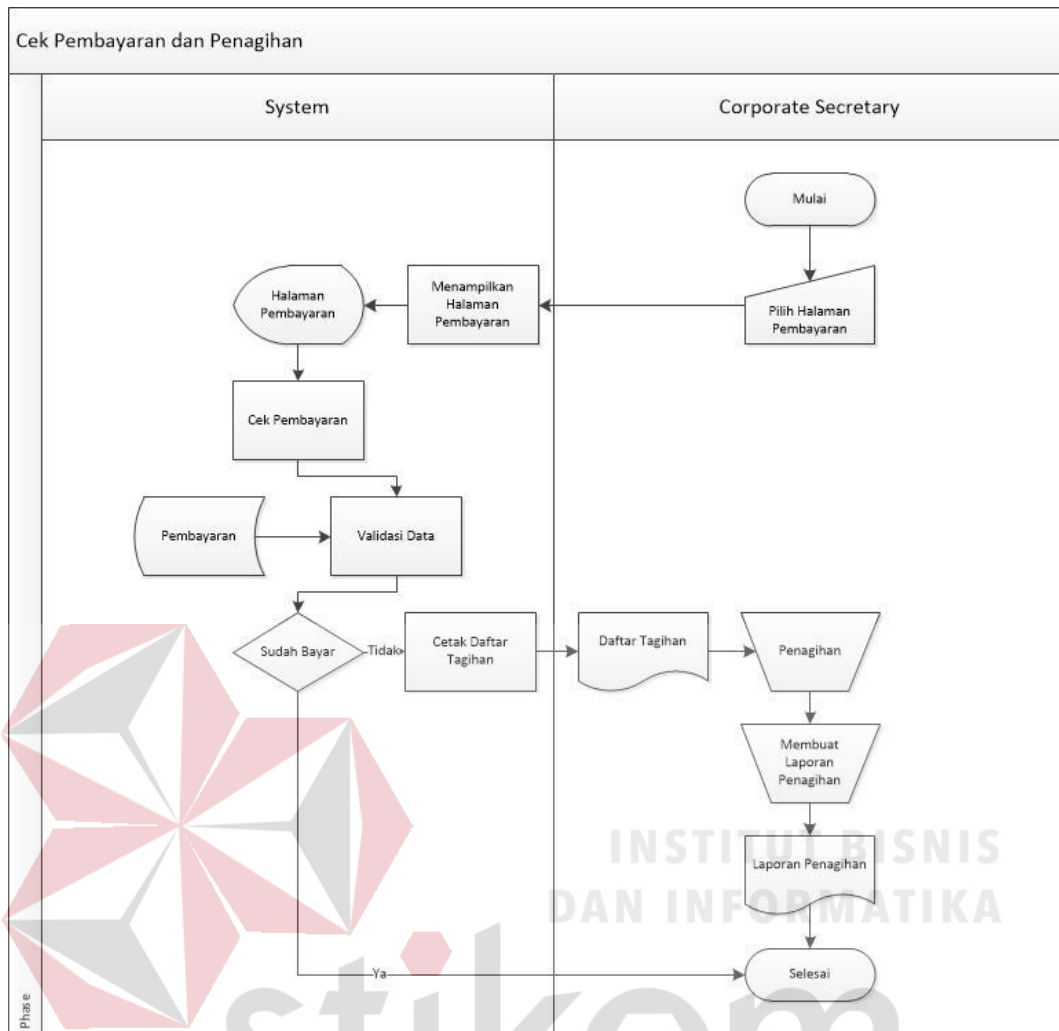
Cek Pembayaran dan Penagihan

System

Corporate Secretary

Mulai

Pilih Halaman Pembayaran

Menampilkan Halaman Pembayaran

Halaman Pembayaran

Cek Pembayaran

Pembayaran

Validasi Data

Sudah Bayar

Tidak

Cetak Daftar Tagihan

Daftar Tagihan

Penagihan

Membuat Laporan Penagihan

Laporan Penagihan

Ya

Selesai

Phase

INSTITUT BISNIS DAN INFORMATIKA

stikom